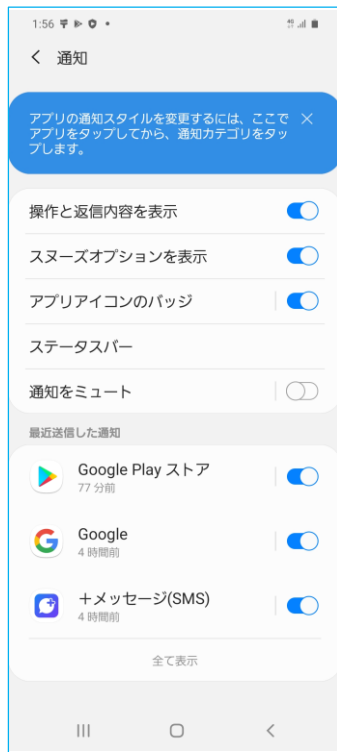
1:56

< 通知

アプリの通知スタイルを変更するには、ここでアプリをタップしてから、通知カテゴリをタップします。 ×

操作と返信内容を表示

スヌーズオプションを表示

アプリアイコンのバッジ

ステータスバー

通知をミュート

最近送信した通知

Google Play ストア
77 分前

Google
4 時間前

+メッセージ(SMS)
4 時間前

全て表示

III ○ <